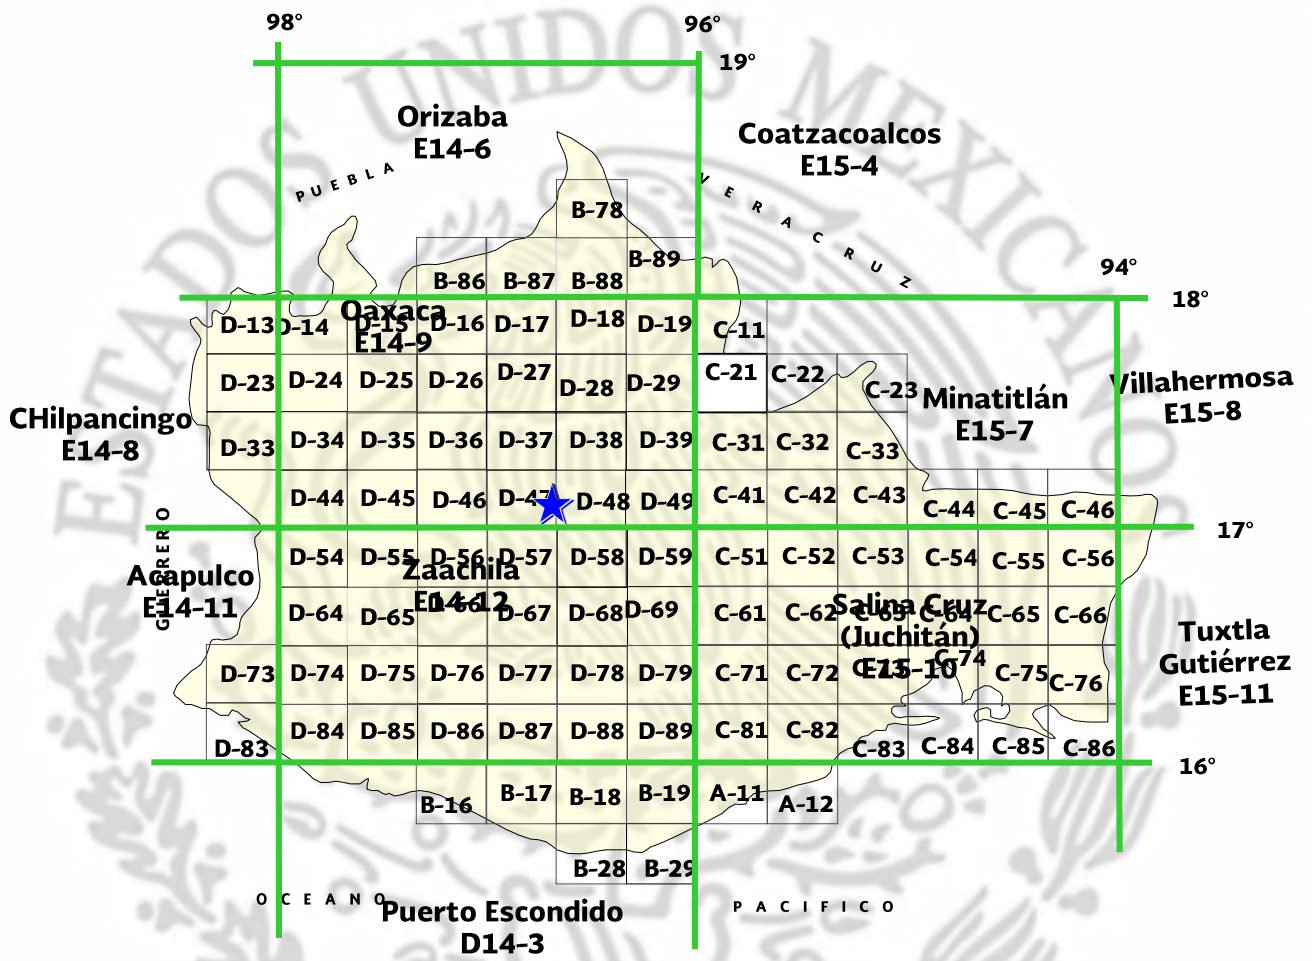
98°
96°
19°
Orizaba
E14-6
Coatzacoalcos
E15-4
PUEBLA
VERACRUZ
B-78
B-89
B-86 B-87 B-88
94°
18°
D-13 D-14 D-15 D-16 D-17 D-18 D-19 C-11
Oaxaca
E14-9
D-23 D-24 D-25 D-26 D-27 D-28 D-29 C-21 C-22 C-23
Minatitlán
E15-7
Villahermosa
E15-8
CHilpancingo
E14-8
D-33 D-34 D-35 D-36 D-37 D-38 D-39 C-31 C-32 C-33
D-44 D-45 D-46 D-47 D-48 D-49 C-41 C-42 C-43 C-44 C-45 C-46
17°
GUERRERO
D-54 D-55 D-56 D-57 D-58 D-59 C-51 C-52 C-53 C-54 C-55 C-56
Zaachila
E14-12
Acapulco
E14-11
D-64 D-65 D-66 D-67 D-68 D-69 C-61 C-62 C-63 C-64 C-65 C-66
Salina Cruz
(Juchitán)
E15-10
Tuxtla
Gutiérrez
E15-11
D-73 D-74 D-75 D-76 D-77 D-78 D-79 C-71 C-72 C-74 C-75 C-76
D-83 D-84 D-85 D-86 D-87 D-88 D-89 C-81 C-82 C-83 C-84 C-85 C-86
16°
B-16 B-17 B-18 B-19 A-11 A-12
B-28 B-29
OCEANO
Puerto Escondido
D14-3
PACIFICO